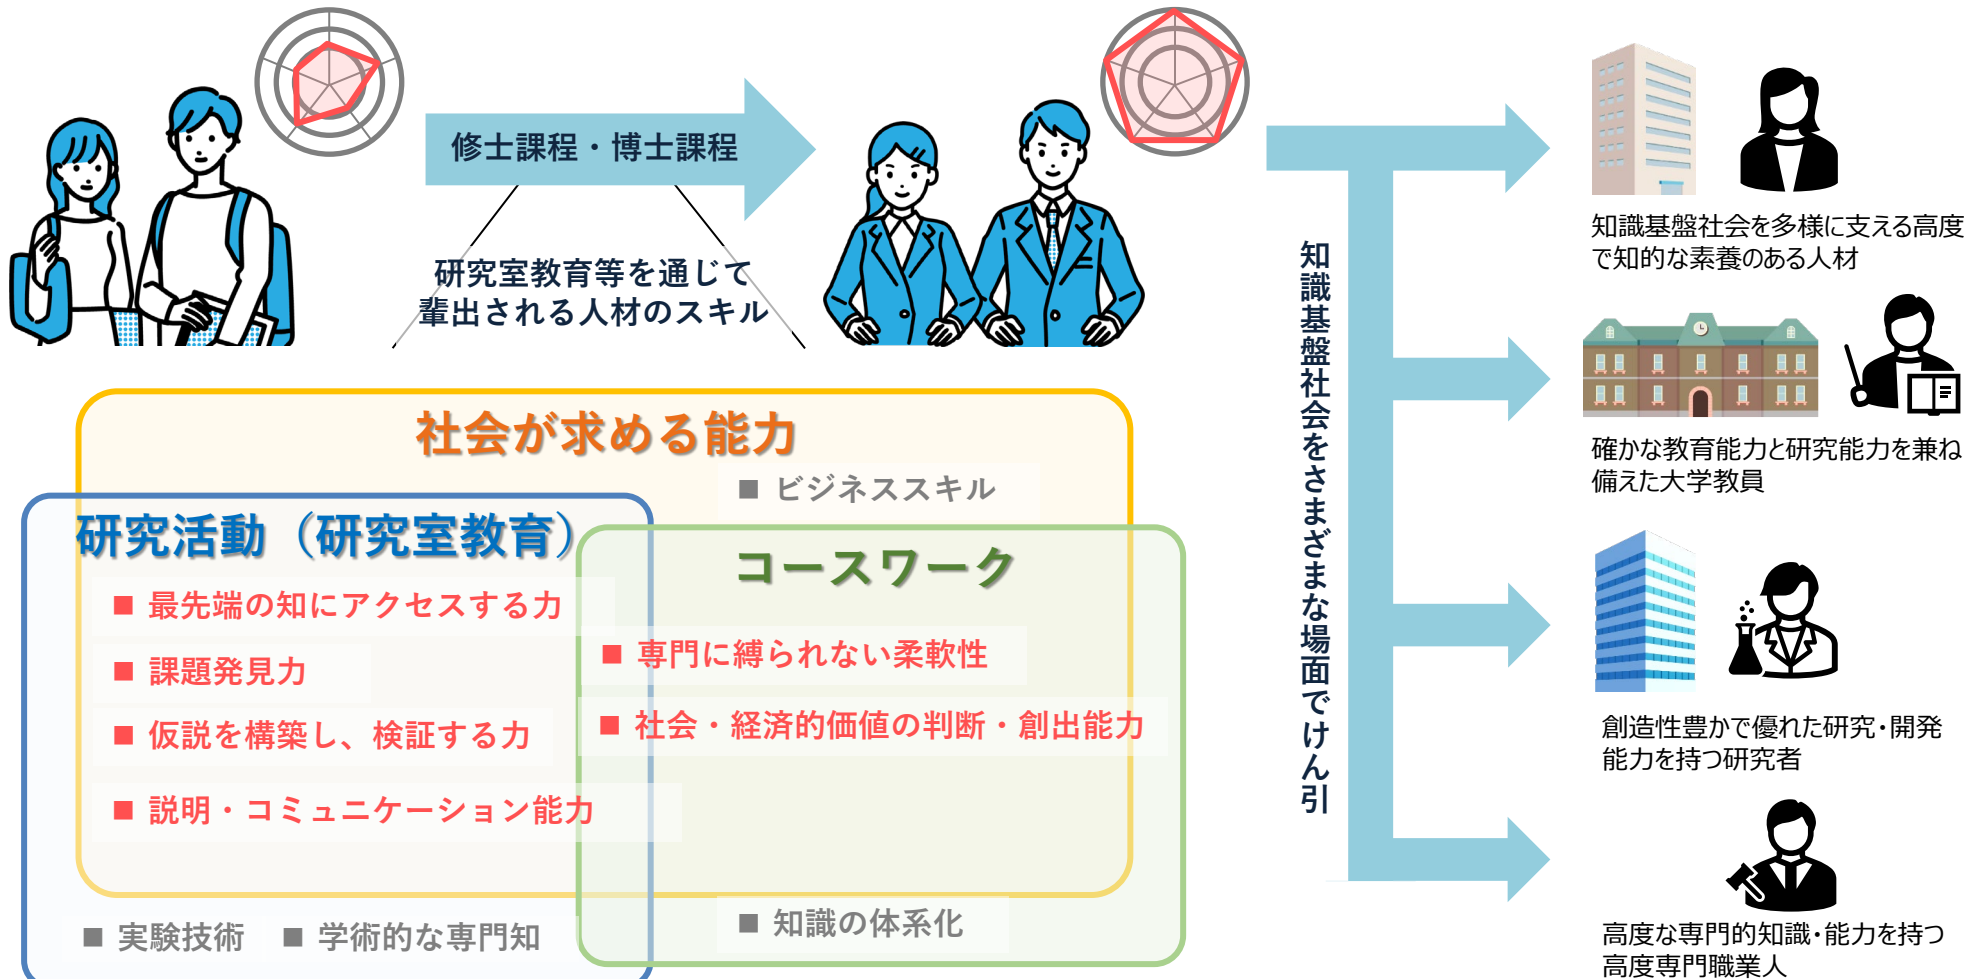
修士課程・博士課程

研究室教育等を通じて輩出される人材のスキル

社会が求める能力

■ ビジネススキル

研究活動（研究室教育）

■ 最先端の知にアクセスする力

■ 課題発見力

■ 仮説を構築し、検証する力

■ 説明・コミュニケーション能力

コースワーク

■ 専門に縛られない柔軟性

■ 社会・経済的価値の判断・創出能力

■ 実験技術　■ 学術的な専門知

■ 知識の体系化

知識基盤社会をさまざまな場面でけん引

知識基盤社会を多様に支える高度で知的な素養のある人材

確かな教育能力と研究能力を兼ね備えた大学教員

創造性豊かで優れた研究・開発能力を持つ研究者

高度な専門的知識・能力を持つ高度専門職業人